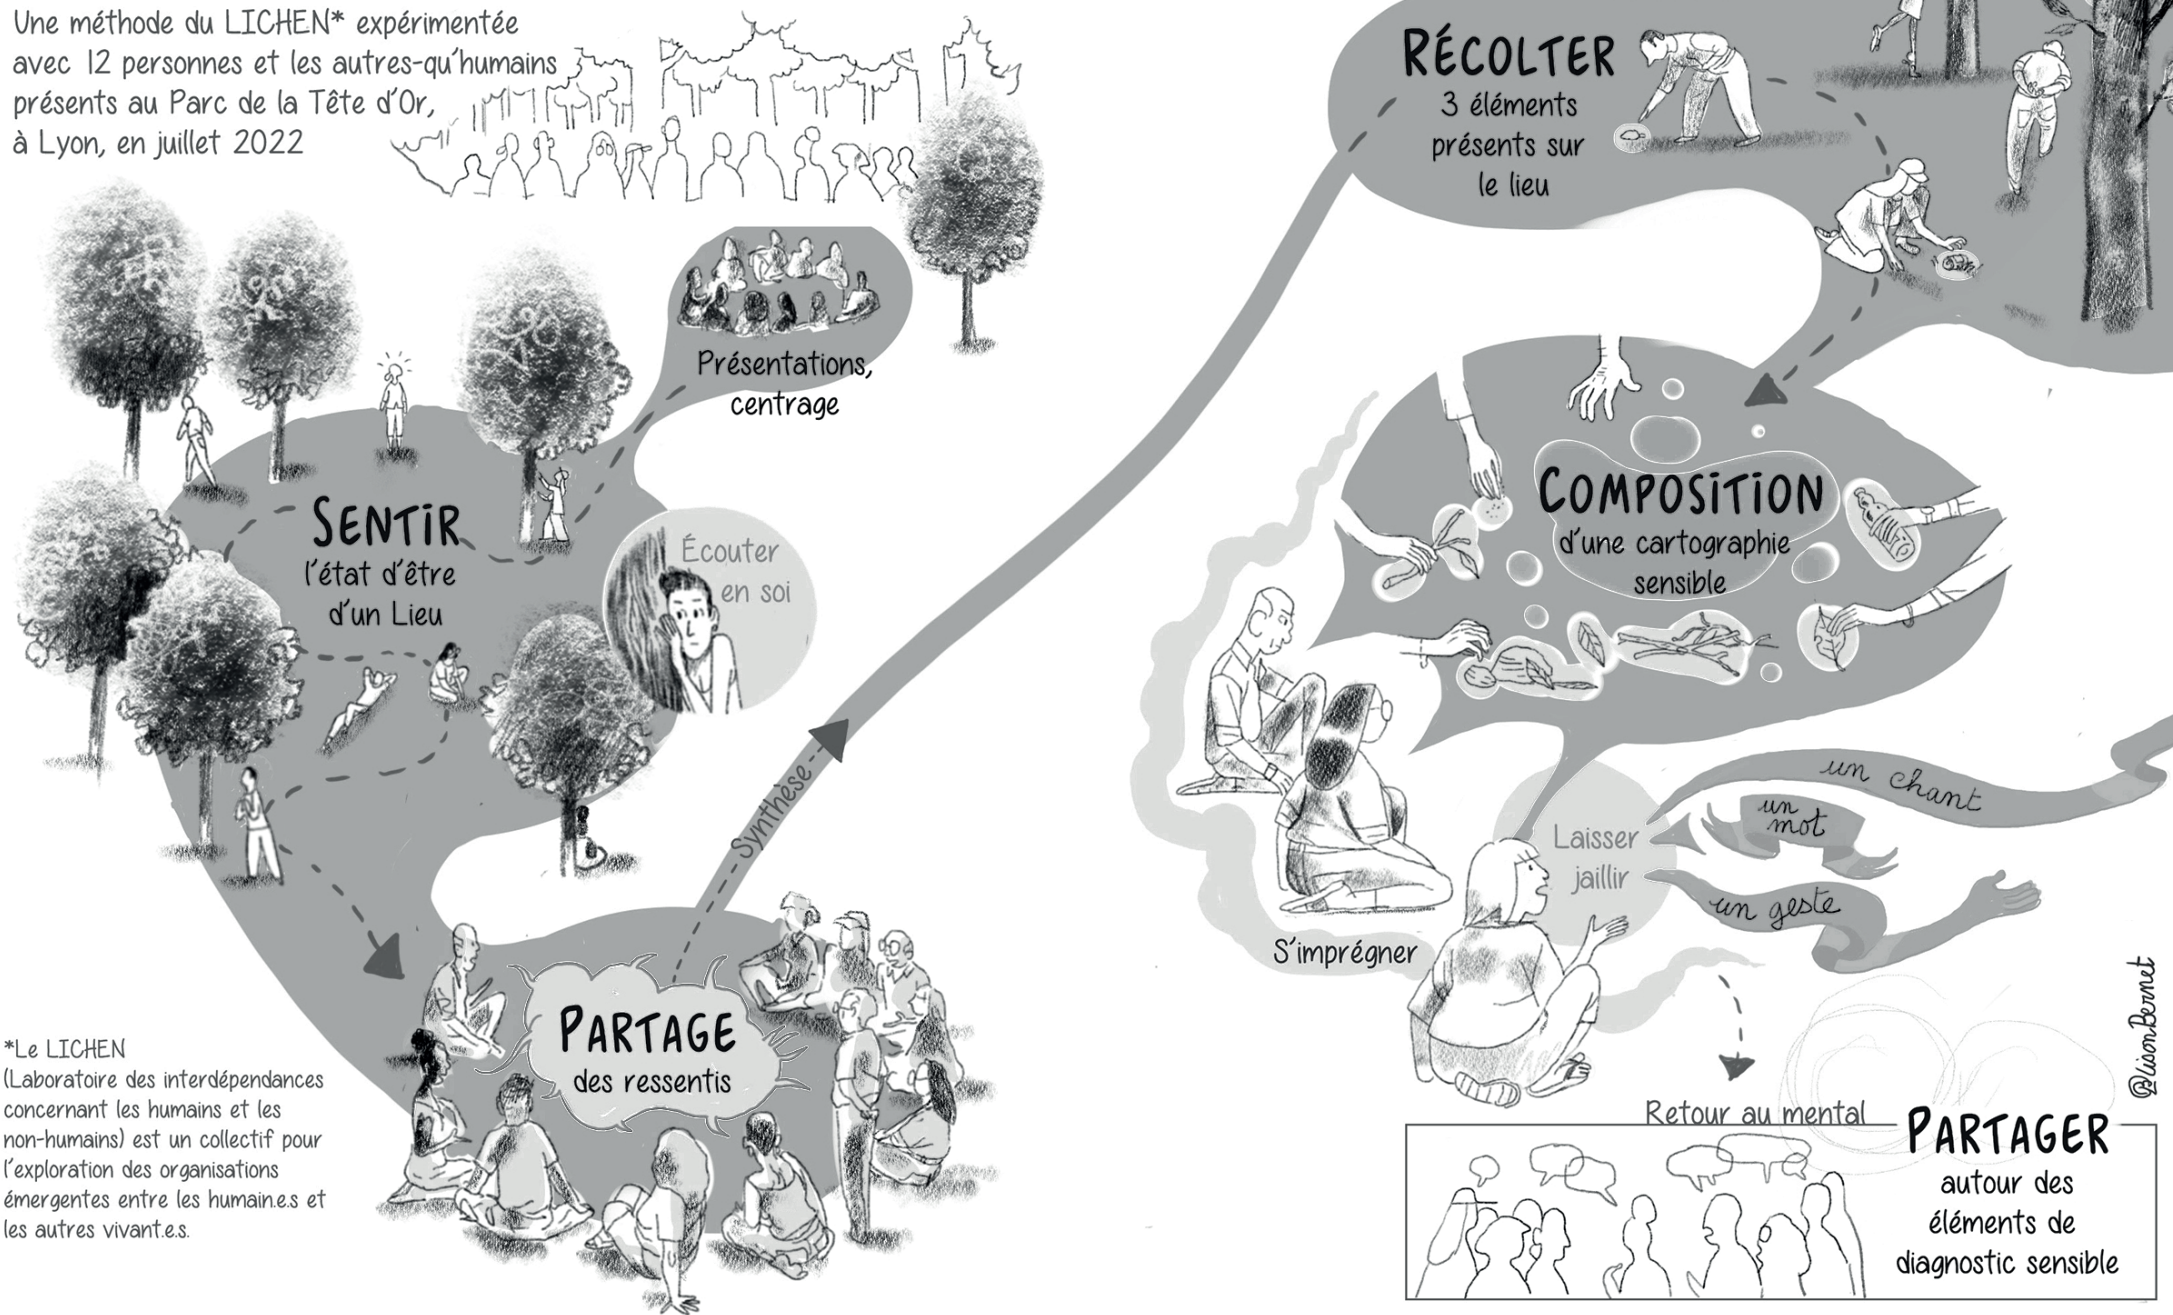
Une méthode du LICHEN* expérimentée avec 12 personnes et les autres-qu'humains présents au Parc de la Tête d'Or, à Lyon, en juillet 2022

Présentations, centrage

SENTIR
l'état d'être d'un Lieu

Écouter en soi

Synthèse

PARTAGE
des ressentis

*Le LICHEN
(Laboratoire des interdépendances concernant les humains et les non-humains) est un collectif pour l'exploration des organisations émergentes entre les humain.e.s et les autres vivant.e.s.

RÉCOLTER
3 éléments présents sur le lieu

COMPOSITION
d'une cartographie sensible

un chant

un mot

Laisser jaillir

un geste

S'imprégner

Retour au mental

PARTAGER
autour des éléments de diagnostic sensible

@lisonBernet